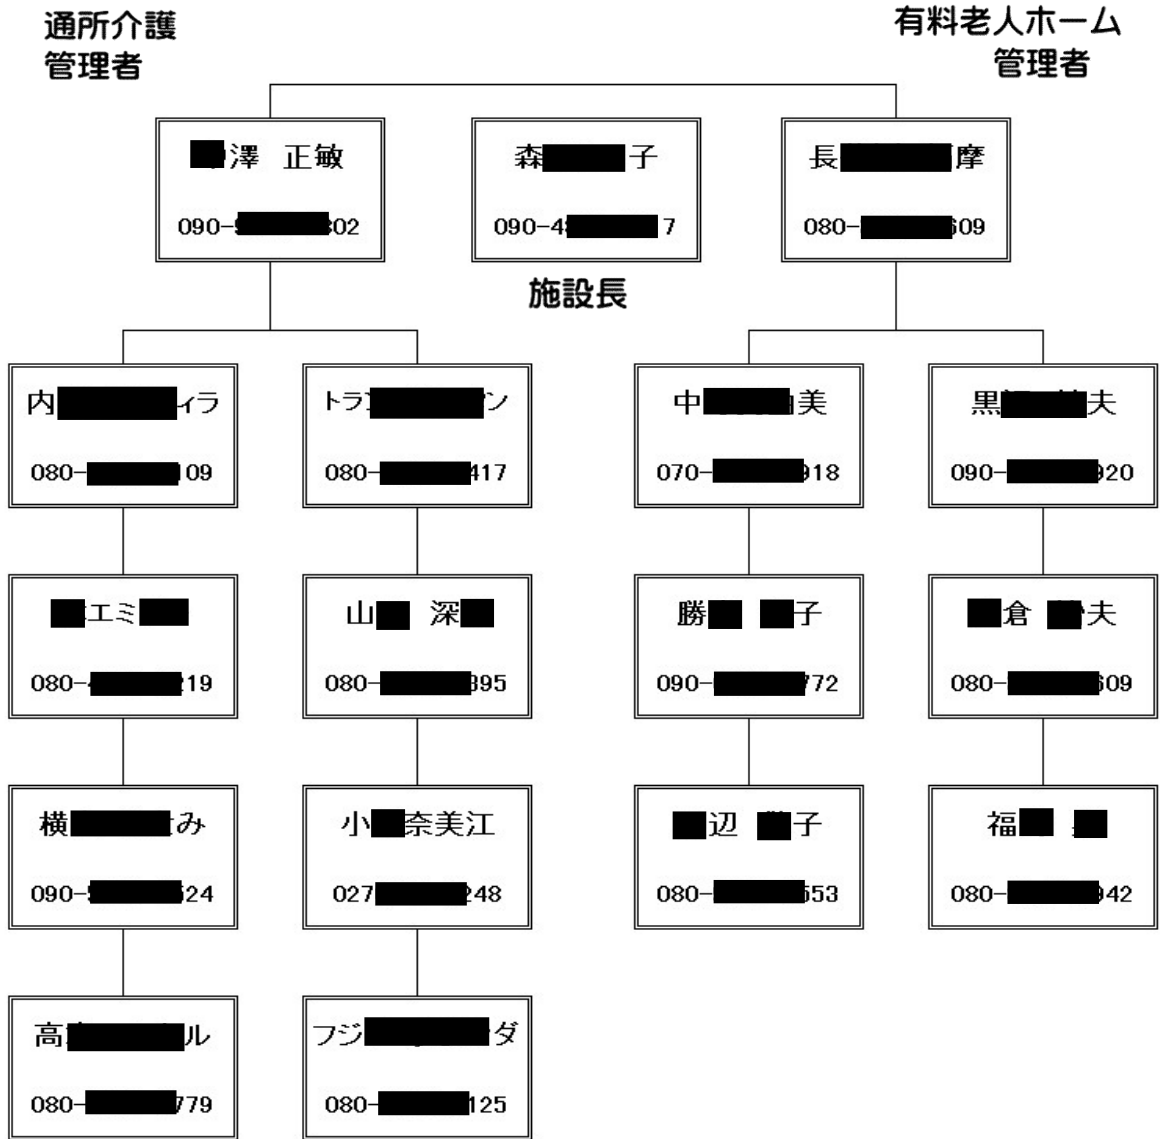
通所介護
管理者

有料老人ホーム
管理者

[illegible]澤 正敏
090-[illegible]02

森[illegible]子
090-4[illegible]7

長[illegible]摩
080-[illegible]09

施設長

内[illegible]ィラ
080-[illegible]09

トラ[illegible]ン
080-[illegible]417

中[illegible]美
070-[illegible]918

黒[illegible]夫
090-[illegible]20

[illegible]エミ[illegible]
080-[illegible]19

山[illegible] 深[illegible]
080-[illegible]95

勝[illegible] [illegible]子
090-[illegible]772

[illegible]倉 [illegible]夫
080-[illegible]09

横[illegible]み
090-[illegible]24

小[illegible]奈美江
027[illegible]48

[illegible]辺 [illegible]子
080-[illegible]53

福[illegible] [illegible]
080-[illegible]42

高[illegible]ル
080-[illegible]79

フジ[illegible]ダ
080-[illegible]125